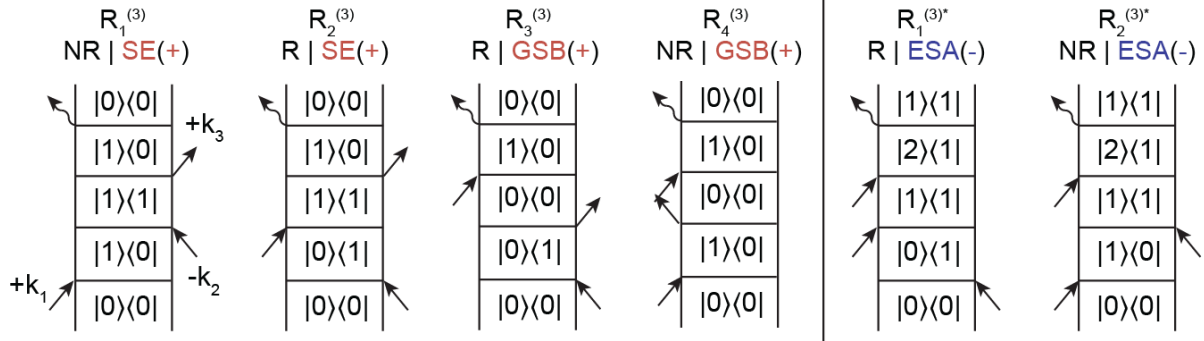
$R_1^{(3)}$
NR | SE(+)

$|0\rangle\langle 0|$
$|1\rangle\langle 0|$
$|1\rangle\langle 1|$
$|1\rangle\langle 0|$
$|0\rangle\langle 0|$

$+k_3$
$+k_1$
$-k_2$

$R_2^{(3)}$
R | SE(+)

$|0\rangle\langle 0|$
$|1\rangle\langle 0|$
$|1\rangle\langle 1|$
$|0\rangle\langle 1|$
$|0\rangle\langle 0|$

$R_3^{(3)}$
R | GSB(+)

$|0\rangle\langle 0|$
$|1\rangle\langle 0|$
$|0\rangle\langle 0|$
$|0\rangle\langle 1|$
$|0\rangle\langle 0|$

$R_4^{(3)}$
NR | GSB(+)

$|0\rangle\langle 0|$
$|1\rangle\langle 0|$
$|0\rangle\langle 0|$
$|1\rangle\langle 0|$
$|0\rangle\langle 0|$

$R_1^{(3)*}$
R | ESA(-)

$|1\rangle\langle 1|$
$|2\rangle\langle 1|$
$|1\rangle\langle 1|$
$|0\rangle\langle 1|$
$|0\rangle\langle 0|$

$R_2^{(3)*}$
NR | ESA(-)

$|1\rangle\langle 1|$
$|2\rangle\langle 1|$
$|1\rangle\langle 1|$
$|1\rangle\langle 0|$
$|0\rangle\langle 0|$